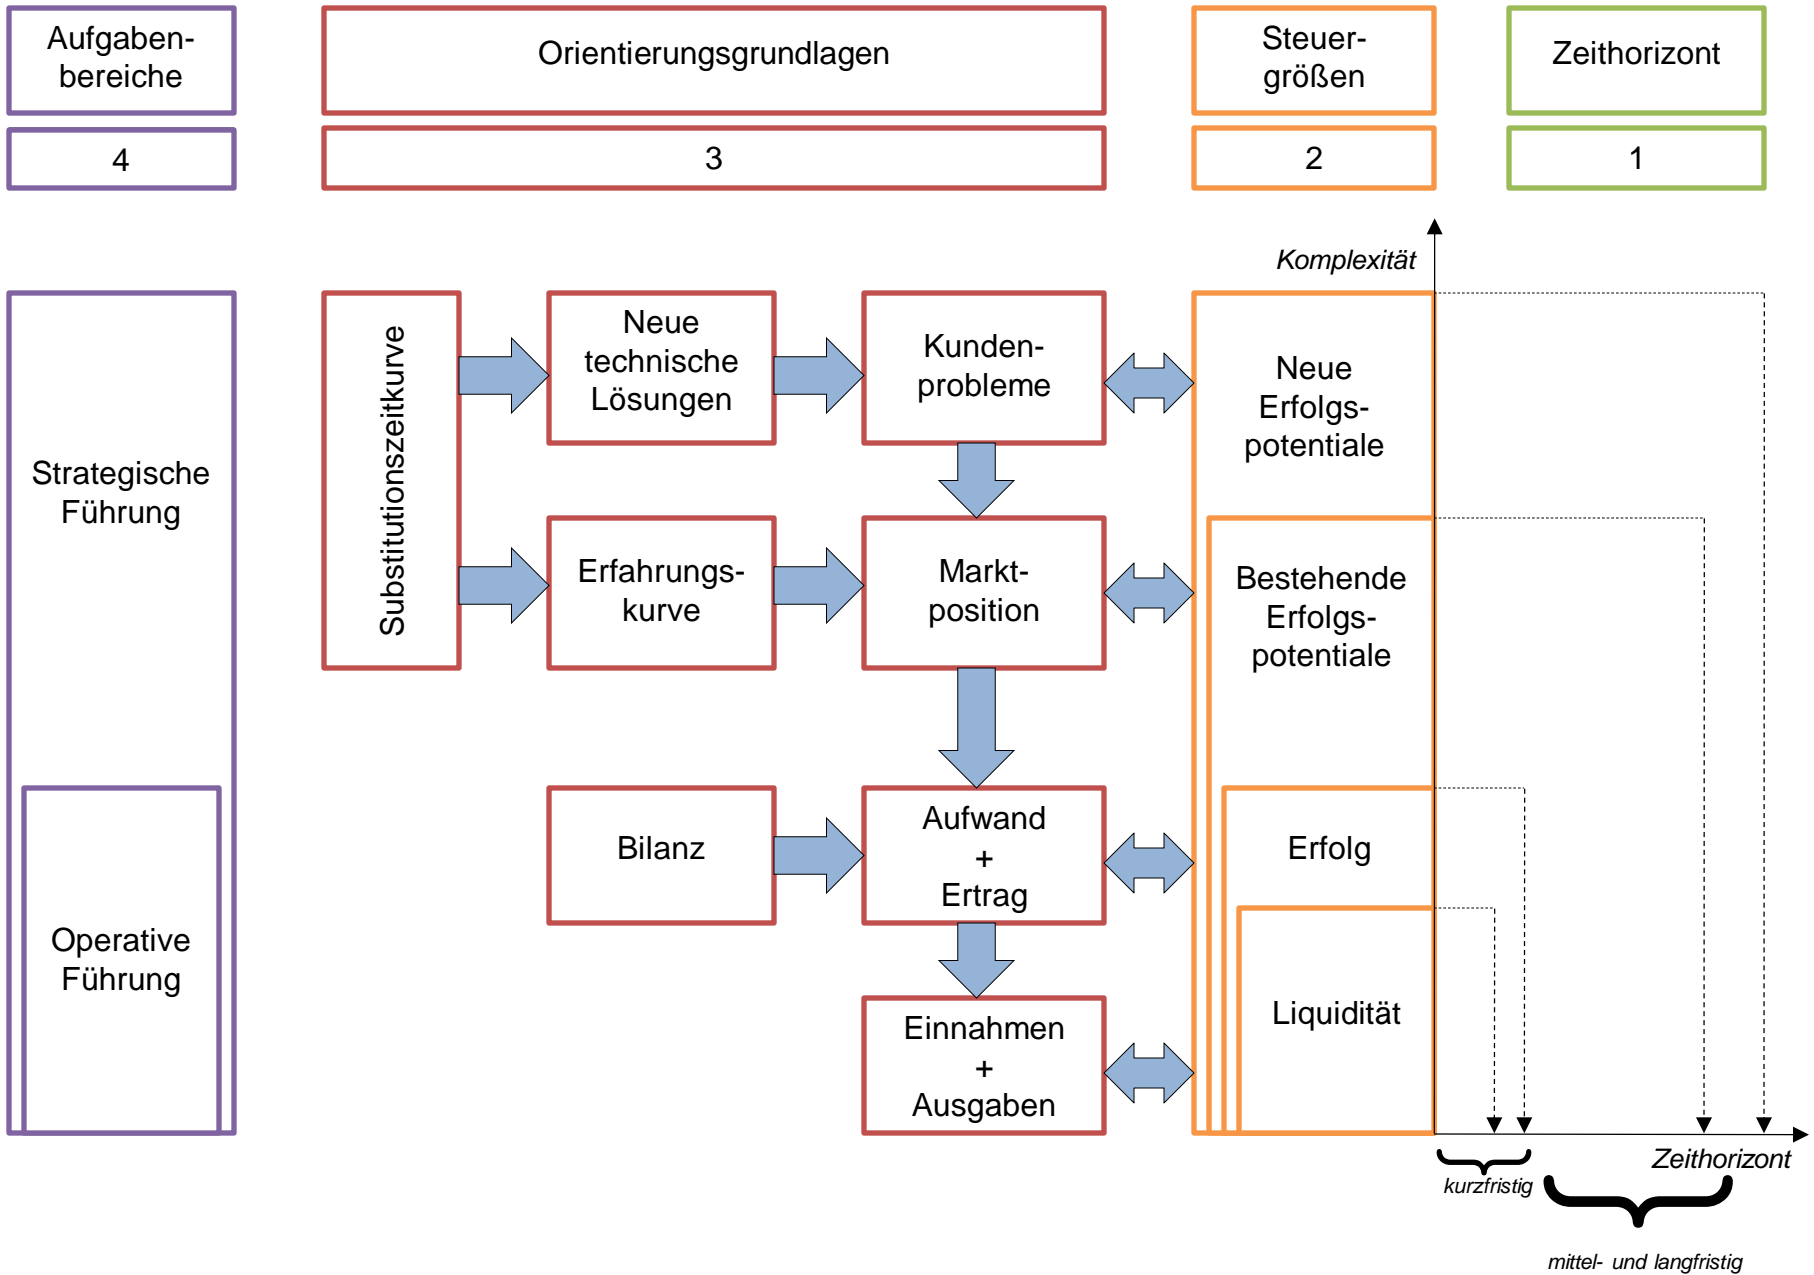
Aufgabenbereiche

Orientierungsgrundlagen

Steuergrößen

Zeithorizont

4

3

2

1

Komplexität

Strategische Führung

Operative Führung

Substitutionszeitkurve

Neue technische Lösungen

Kundenprobleme

Neue Erfolgspotentiale

Erfahrungskurve

Marktposition

Bestehende Erfolgspotentiale

Bilanz

Aufwand + Ertrag

Erfolg

Einnahmen + Ausgaben

Liquidität

Zeithorizont

kurzfristig

mittel- und langfristig